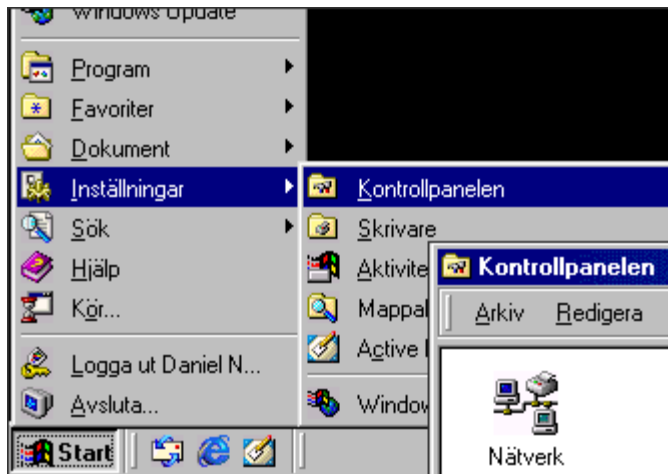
Windows Update
Program
Favoriter
Dokument
Inställningar
Sök
Hjälp
Kör...
Logga ut Daniel N...
Avsluta...
Kontrollpanelen
Skrivare
Aktivite
Mappal
Active
Window
Kontrollpanelen
Arkiv
Redigera
Nätverk
Start